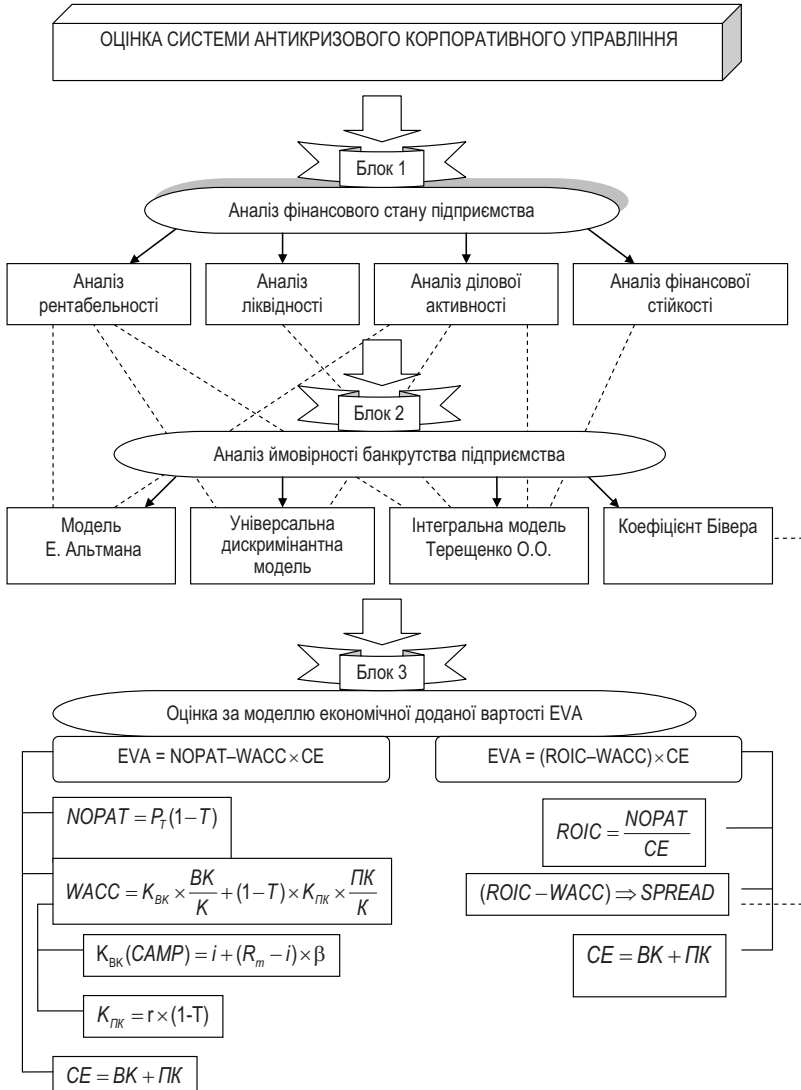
ОЦІНКА СИСТЕМИ АНТИКРИЗОВОГО КОРПОРАТИВНОГО УПРАВЛІННЯ

Блок 1

Аналіз фінансового стану підприємства

Аналіз рентабельності

Аналіз ліквідності

Аналіз ділової активності

Аналіз фінансової стійкості

Блок 2

Аналіз ймовірності банкрутства підприємства

Модель Е. Альтмана

Універсальна дискримінантна модель

Інтегральна модель Терещенко О.О.

Коефіцієнт Бівера

Блок 3

Оцінка за моделлю економічної доданої вартості EVA

EVA = NOPAT–WACC$\times$CE

EVA = (ROIC–WACC)$\times$CE

$NOPAT = P_T(1-T)$

$WACC = K_{ВК} \times \frac{ВК}{К} + (1-T) \times K_{ПК} \times \frac{ПК}{К}$

$K_{ВК}(CAMP) = i + (R_m - i) \times \beta$

$K_{ПК} = r \times (1-T)$

$CE = ВК + ПК$

$ROIC = \frac{NOPAT}{CE}$

$(ROIC - WACC) \Rightarrow SPREAD$

$CE = ВК + ПК$